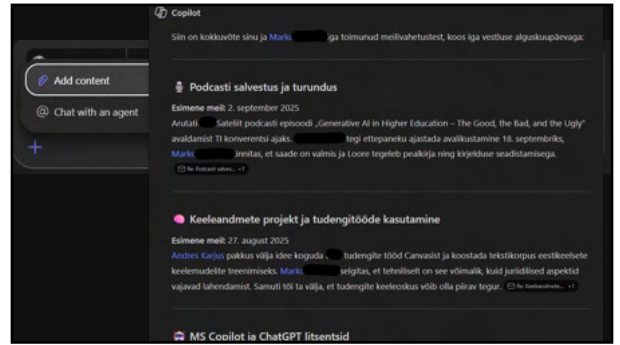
Add content

Chat with an agent

+

Copilot

Siin on kokkuvõte sinu ja Marku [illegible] iga toimunud meilivahetustest, koos iga vestluse alguskuupäevaga:

Podcasti salvestus ja turundus

Esimene meil: 2. september 2025

Arutati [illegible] Satelliit podcasti episoodi „Generative AI in Higher Education – The Good, the Bad, and the Ugly" avaldamist TI konverentsi ajaks. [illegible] tegi ettepaneku ajastada avalikustamine 18. septembriks, Marku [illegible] innitas, et saade on valmis ja Loore tegeleb pealkirja ning kirjelduse seadistamisega.

Re: Podcasti salves... +1

Keeleandmete projekt ja tudengitööde kasutamine

Esimene meil: 27. august 2025

Andres Karjus pakkus välja idee koguda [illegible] tudengite tööd Canvasist ja koostada tekstikorpus eestikeelsete keelemudelite treenimiseks. Marku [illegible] selgitas, et tehniliselt on see võimalik, kuid juriidilised aspektid vajavad lahendamist. Samuti tõi ta välja, et tudengite keeleoskus võib olla piirav tegur.

Re: Keeleandmete... +1

MS Copilot ja ChatGPT litsentsid